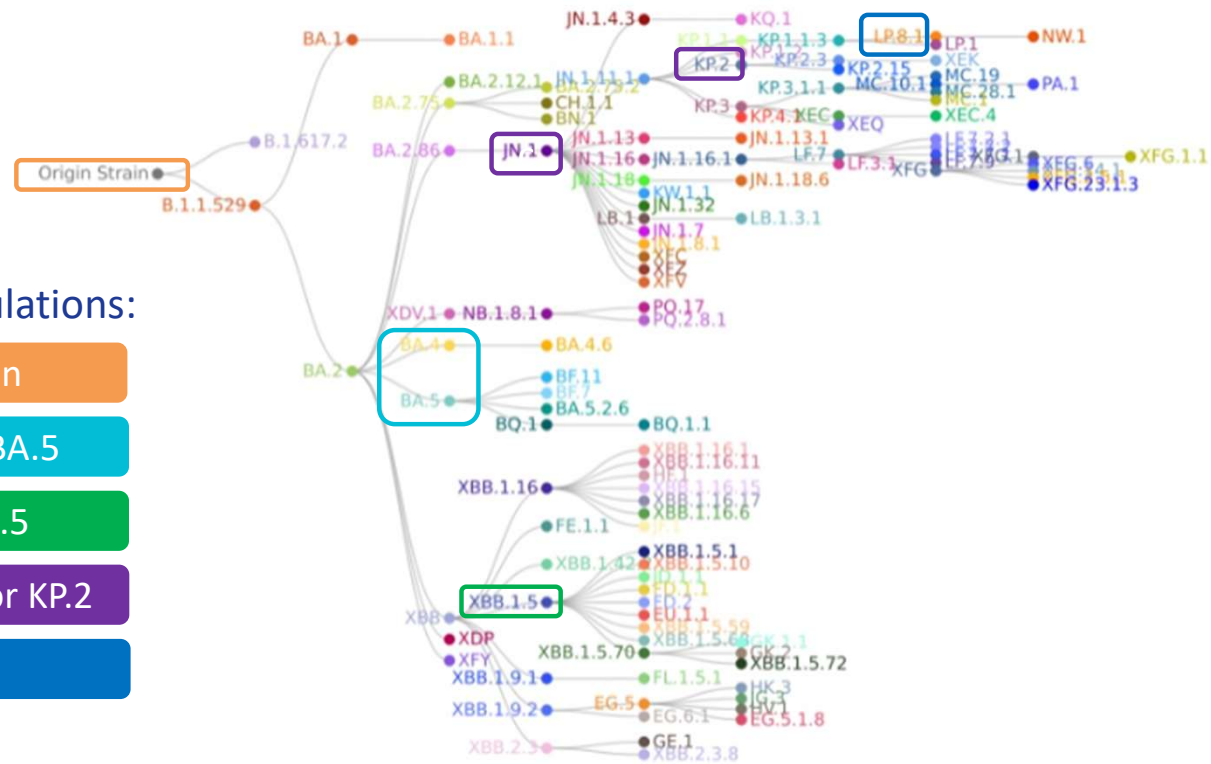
ulations:
n
BA.5
.5
or KP.2

Origin Strain
B.1.617.2
B.1.1.529
BA.1
BA.1.1
BA.2.75
BA.2.12.1
BA.2.75.2
CH.1.1
BN.1
BA.2.86
JN.1
JN.1.4.3
KQ.1
KP.1.1
KP.1.2
KP.1.1.3
LP.8.1
LP.1
NW.1
XEK
KP.2
KP.2.3
KP.2.15
MC.19
PA.1
JN.1.11.1
KP.3.1.1
MC.10.1
MC.28.1
MC.1
KP.3
KP.4.1
XEC
XEC.4
XEQ
JN.1.13
JN.1.13.1
JN.1.16
JN.1.16.1
LF.7
LF.7.2.1
LF.3.1
XFG
XFG.1
XFG.6
XFG.1.1
XFG.23.1.3
JN.1.18
JN.1.18.6
KW.1.1
JN.1.32
LB.1
LB.1.3.1
JN.1.7
JN.1.8.1
XEC
XEZ
XFV
XDV.1
NB.1.8.1
PQ.17
PQ.2.8.1
BA.2
BA.4
BA.4.6
BA.5
BF.11
BF.7
BA.5.2.6
BQ.1
BQ.1.1
XBB.1.16
XBB.1.16.1
XBB.1.16.11
XBB.1.16.15
XBB.1.16.17
XBB.1.16.6
FE.1.1
XBB.1.42
XBB.1.5.1
XBB.1.5.10
XBB
XBB.1.5
EU.1.1
XBB.1.5.59
XBB.1.5.68
GK.1.1
XDP
XBB.1.5.70
GK.2
XBB.1.5.72
XFY
XBB.1.9.1
FL.1.5.1
HK.3
XBB.1.9.2
EG.5
JG.3
HV.1
EG.6.1
EG.5.1.8
XBB.2.3
GE.1
XBB.2.3.8